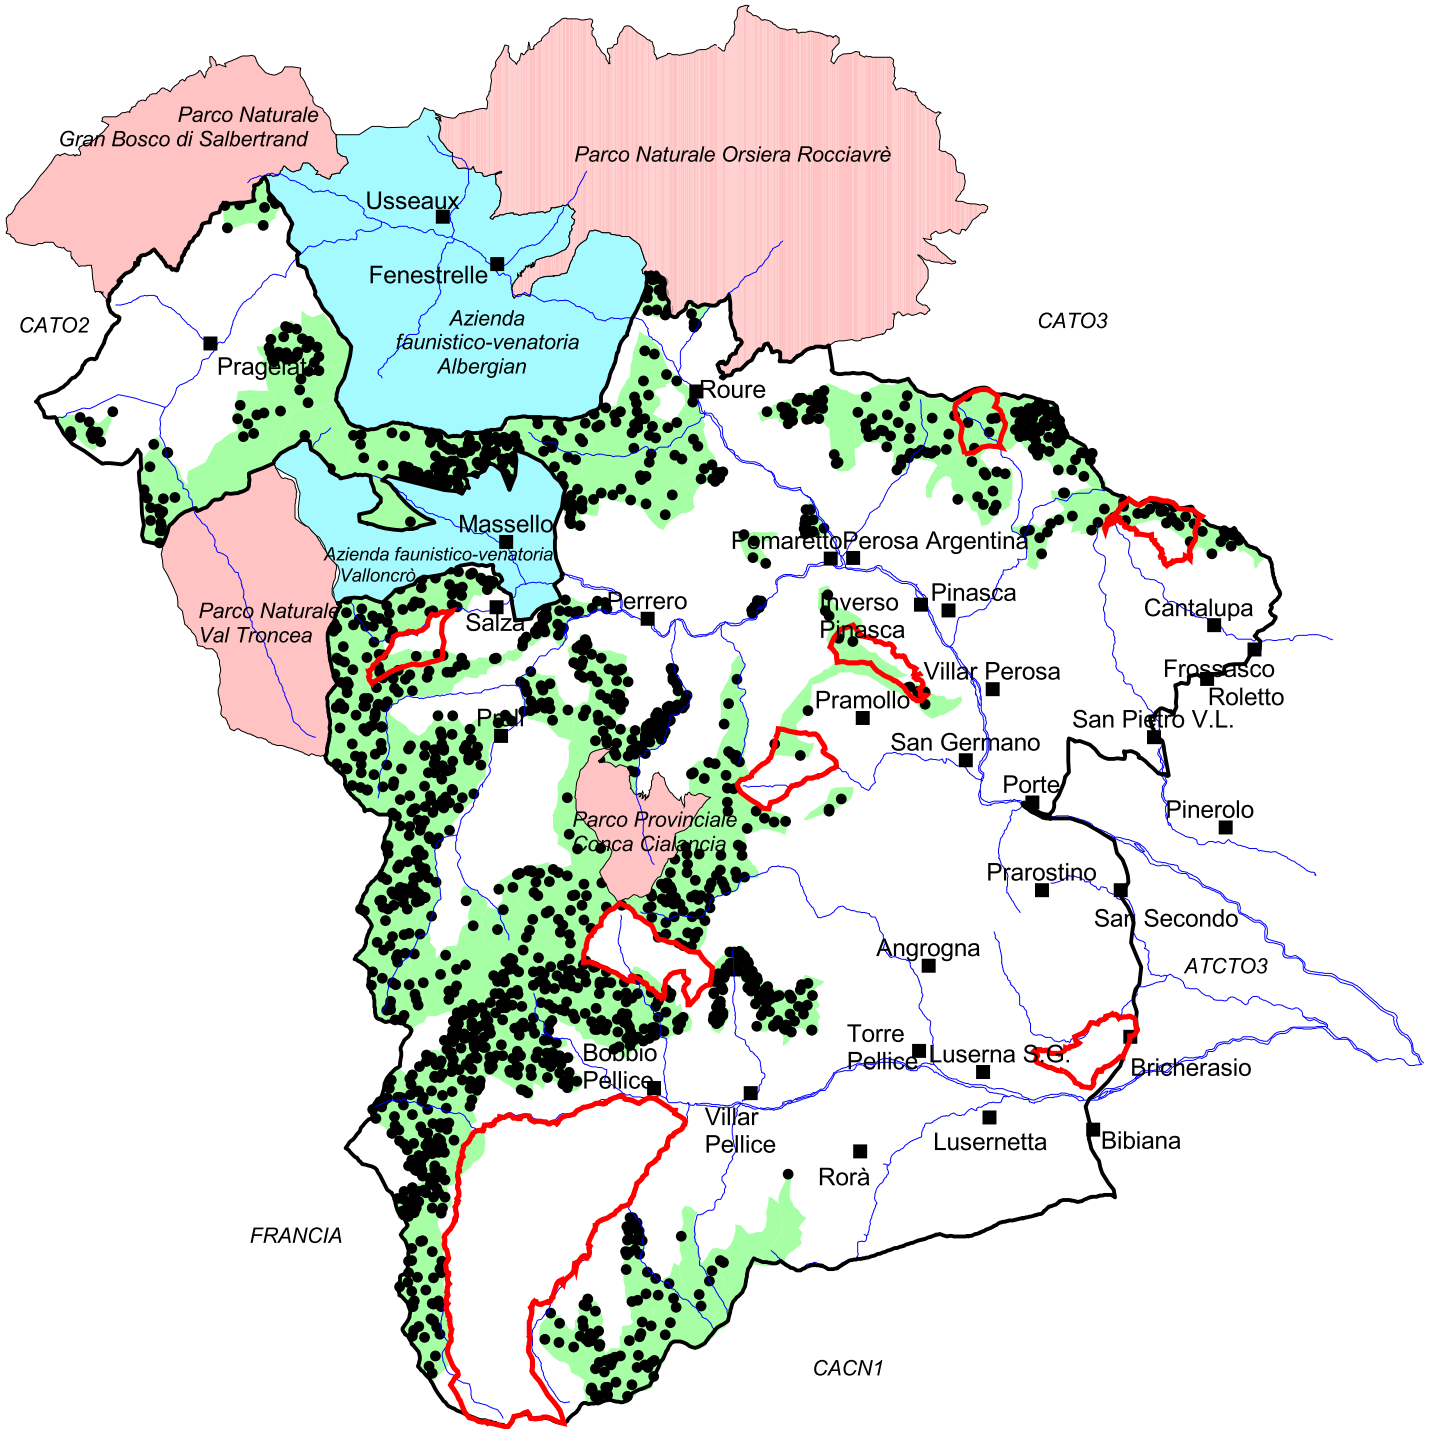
Parco Naturale
Gran Bosco di Salbertrand

Parco Naturale Orsiera Rocciavrè

Usseaux
Fenestrelle
Azienda faunistico-venatoria Albergian
CATO2
CATO3
Pragelato
Roure
Massello
Azienda faunistico-venatoria Valloncrò
Pomaretto
Perosa Argentina
Parco Naturale Val Troncea
Salza
Perrero
Pinasca
Inverso Pinasca
Cantalupa
Villar Perosa
Frossasco
Roletto
Pramollo
Prali
San Pietro V.L.
San Germano
Porte
Pinerolo
Parco Provinciale Conca Cialancia
Prarostino
San Secondo
Angrogna
ATCTO3
Torre Pellice
Luserna S.G.
Bricherasio
Bobbio Pellice
Villar Pellice
Lusernetta
Bibiana
Rorà
FRANCIA
CACN1